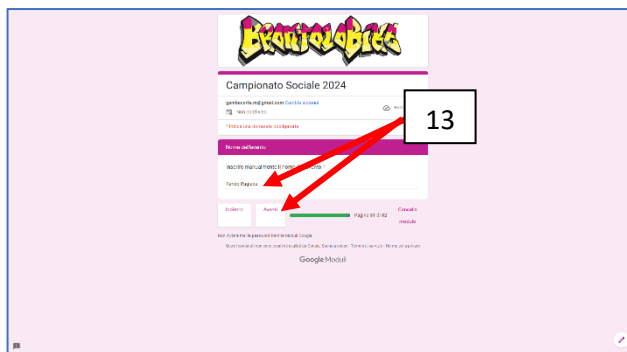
Campionato Sociale 2024

gentiacorta.m@gmail.com Cambia account

Non condiviso

* Indica una domanda obbligatoria

Nome dell'atleta

Inscrire manualmente il nome dell'atleta *

Fondo Ragazzo

13

Indietro

Avanti

Pagina 3 di 2

Cancella modulo

Non inviare mai le password tramite Moduli Google.

Questo contenuto non è stato creato né approvato da Google. Segnala abuso · Termini di servizio · Norme sulla privacy

Google Moduli